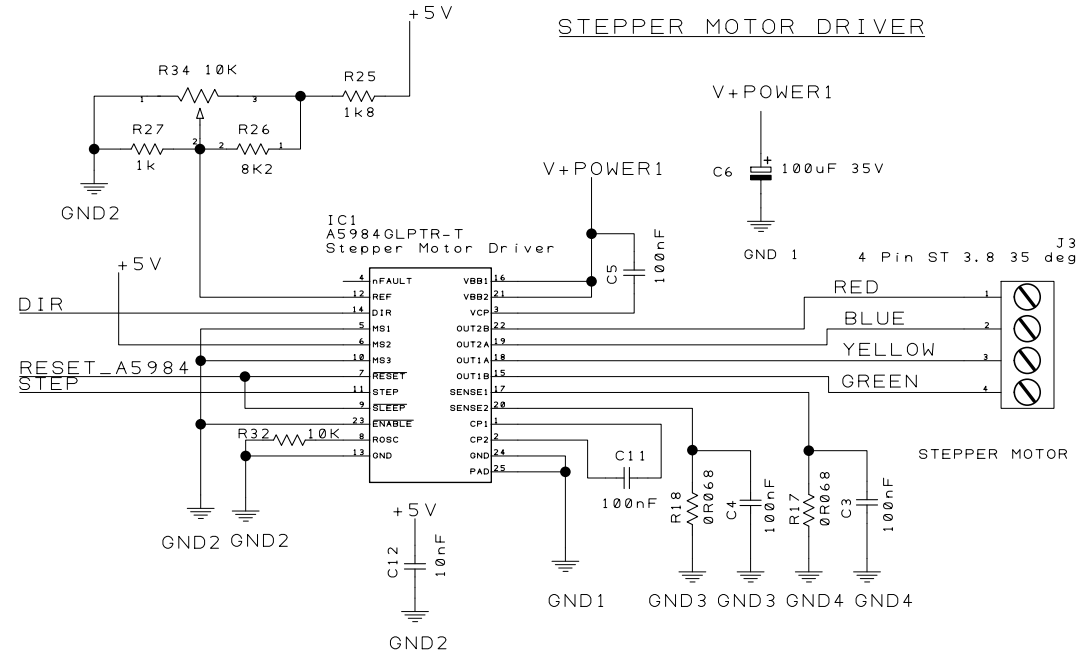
STEPPER MOTOR DRIVER

+5V

R34 10K

1 3

R25

1k8

R27

1k

2

R26

2 1

8K2

GND2

V+POWER1

C6

100uF 35V

GND 1

V+POWER1

IC1
A5984GLPTR-T
Stepper Motor Driver

C5

100nF

4 Pin ST 3.8 35 deg

J3

+5V

| 4 | nFAULT | VBB1 | 16 |
|---|---|---|---|
| 12 | REF | VBB2 | 21 |
| 14 | DIR | VCP | 3 |
| 5 | MS1 | OUT2B | 22 |
| 6 | MS2 | OUT2A | 19 |
| 10 | MS3 | OUT1A | 18 |
| 7 | RESET | OUT1B | 15 |
| 11 | STEP | SENSE1 | 17 |
| 9 | SLEEP | SENSE2 | 20 |
| 23 | ENABLE | CP1 | 1 |
| 8 | ROSC | CP2 | 2 |
| 13 | GND | GND | 24 |
| | | PAD | 25 |

DIR

RESET_A5984

STEP

R32 10K

RED 1

BLUE 2

YELLOW 3

GREEN 4

STEPPER MOTOR

C11

100nF

R18 0R068

C4 100nF

R17 0R068

C3 100nF

GND2 GND2

+5V

C12 10nF

GND2

GND1

GND3 GND3 GND4 GND4